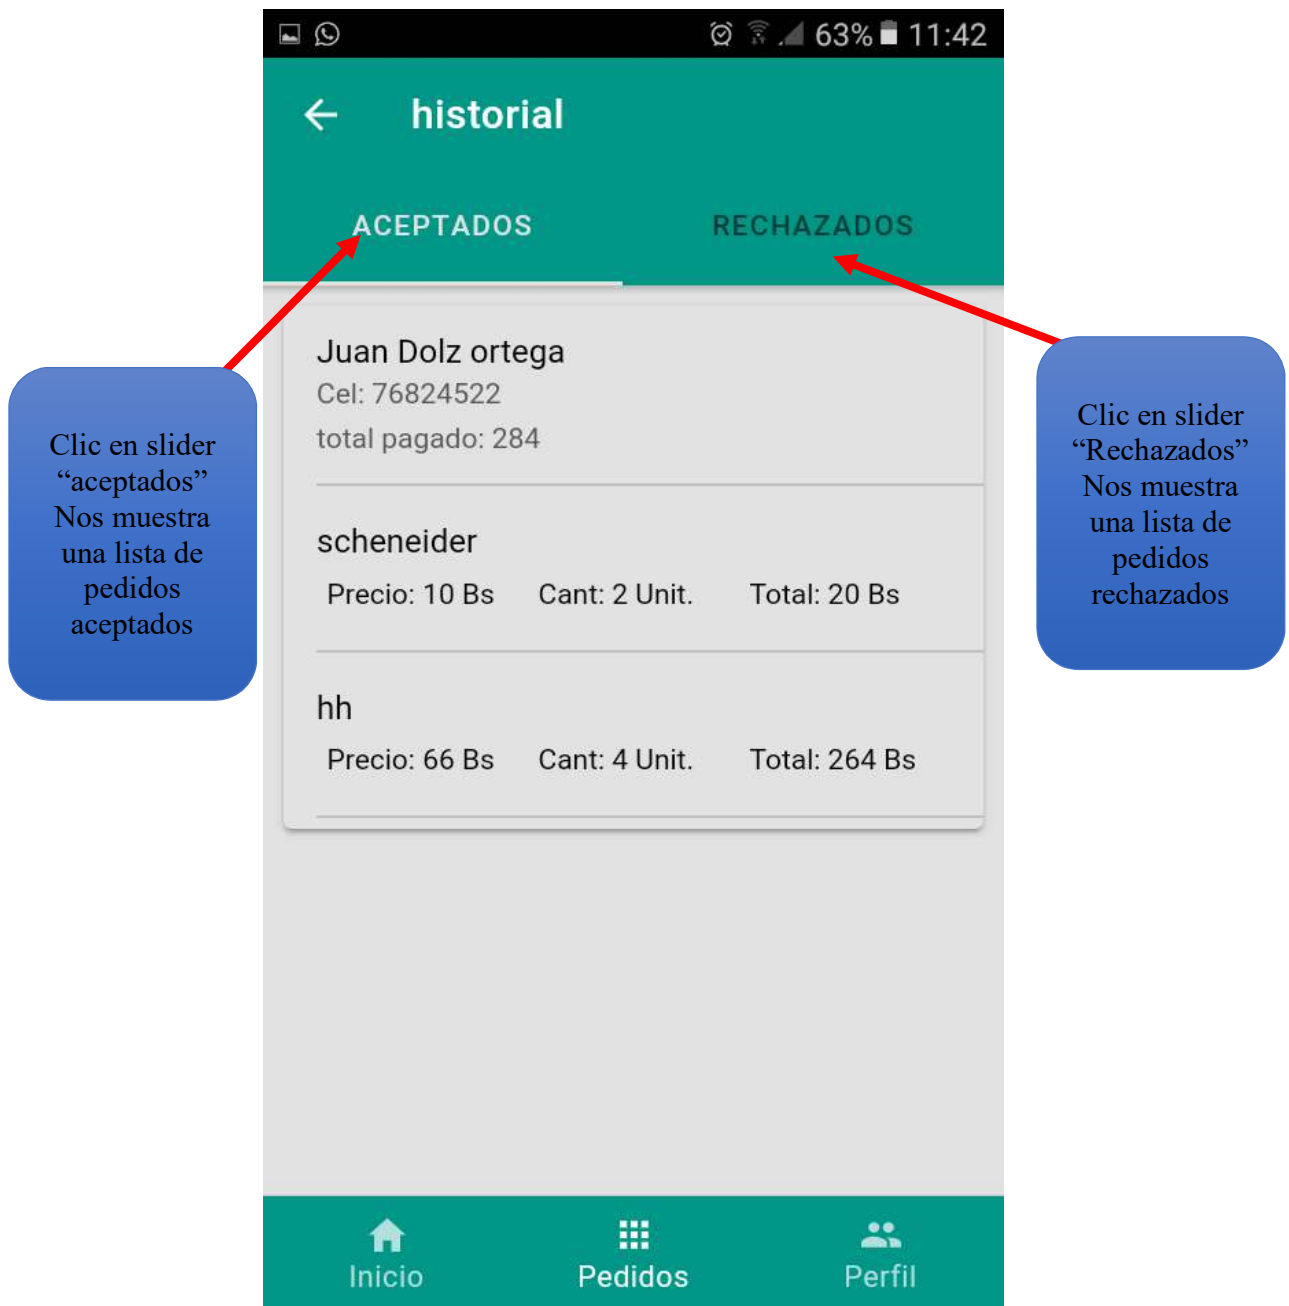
63% 11:42

historial

ACEPTADOS

RECHAZADOS

Clic en slider “aceptados” Nos muestra una lista de pedidos aceptados

Clic en slider “Rechazados” Nos muestra una lista de pedidos rechazados

Juan Dolz ortega
Cel: 76824522
total pagado: 284

scheneider
Precio: 10 Bs Cant: 2 Unit. Total: 20 Bs

hh
Precio: 66 Bs Cant: 4 Unit. Total: 264 Bs

Inicio
Pedidos
Perfil